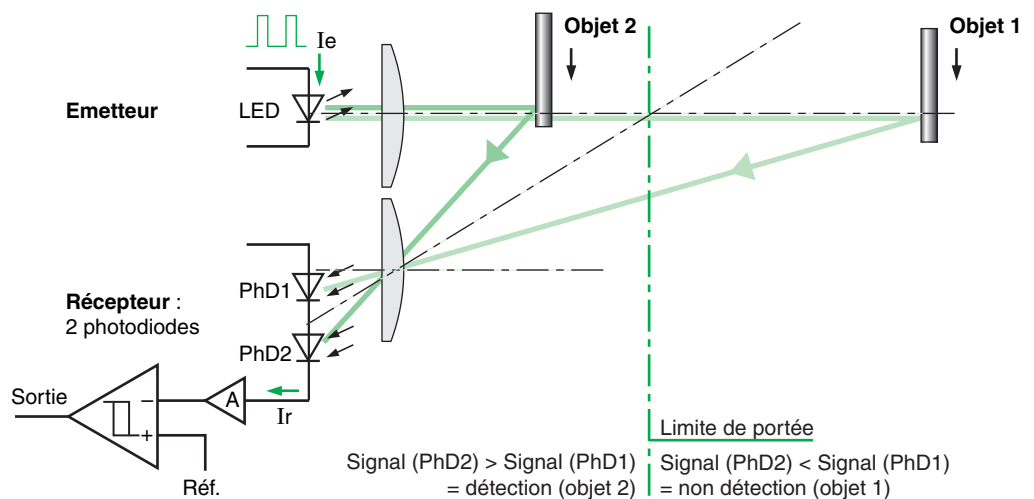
Ie

Objet 2

Objet 1

Emetteur

LED

Récepteur : 2 photodiodes

PhD1

PhD2

Sortie

−

+

A

Ir

Réf.

Limite de portée

Signal (PhD2) > Signal (PhD1) = détection (objet 2)

Signal (PhD2) < Signal (PhD1) = non détection (objet 1)